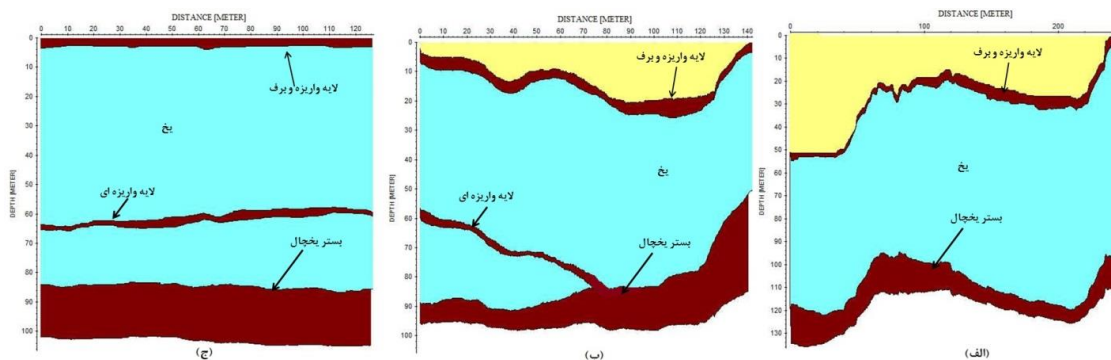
DISTANCE [METER]
0 10 20 30 40 50 60 70 80 90 100 110 120
0 10 20 30 40 50 60 70 80 90 100
DEPTH [METER]
لایه واریزه و برف
یخ
لایه واریزه ای
بستر یخچال
(ج)

DISTANCE [METER]
0 10 20 30 40 50 60 70 80 90 100 110 120 130 140
0 10 20 30 40 50 60 70 80 90
DEPTH [METER]
لایه واریزه و برف
یخ
لایه واریزه ای
بستر یخچال
(ب)

DISTANCE [METER]
0 100 200
0 10 20 30 40 50 60 70 80 90 100 110 120 130
DEPTH [METER]
لایه واریزه و برف
یخ
بستر یخچال
(الف)